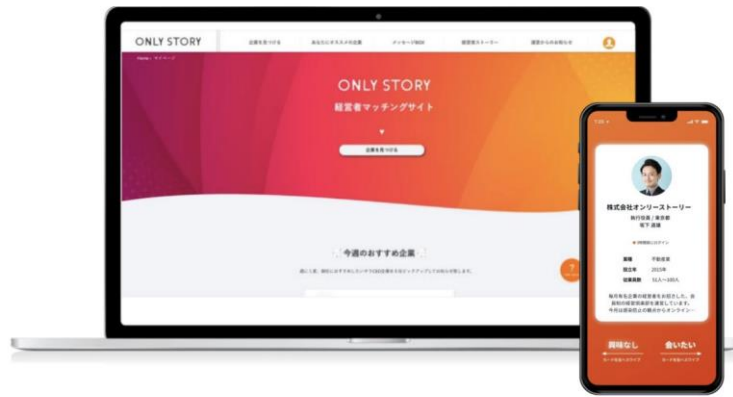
ONLY STORY

企業を見つける

あなたにオススメの企業

メッセージBOX

経営者ストーリー

運営からのお知らせ

ONLY STORY

経営者マッチングサイト

企業を見つける

今週のおすすめ企業

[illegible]

株式会社オンリーストーリー

執行役員 / 東京都

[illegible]

業種

設立年

従業員数

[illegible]

興味なし

会いたい